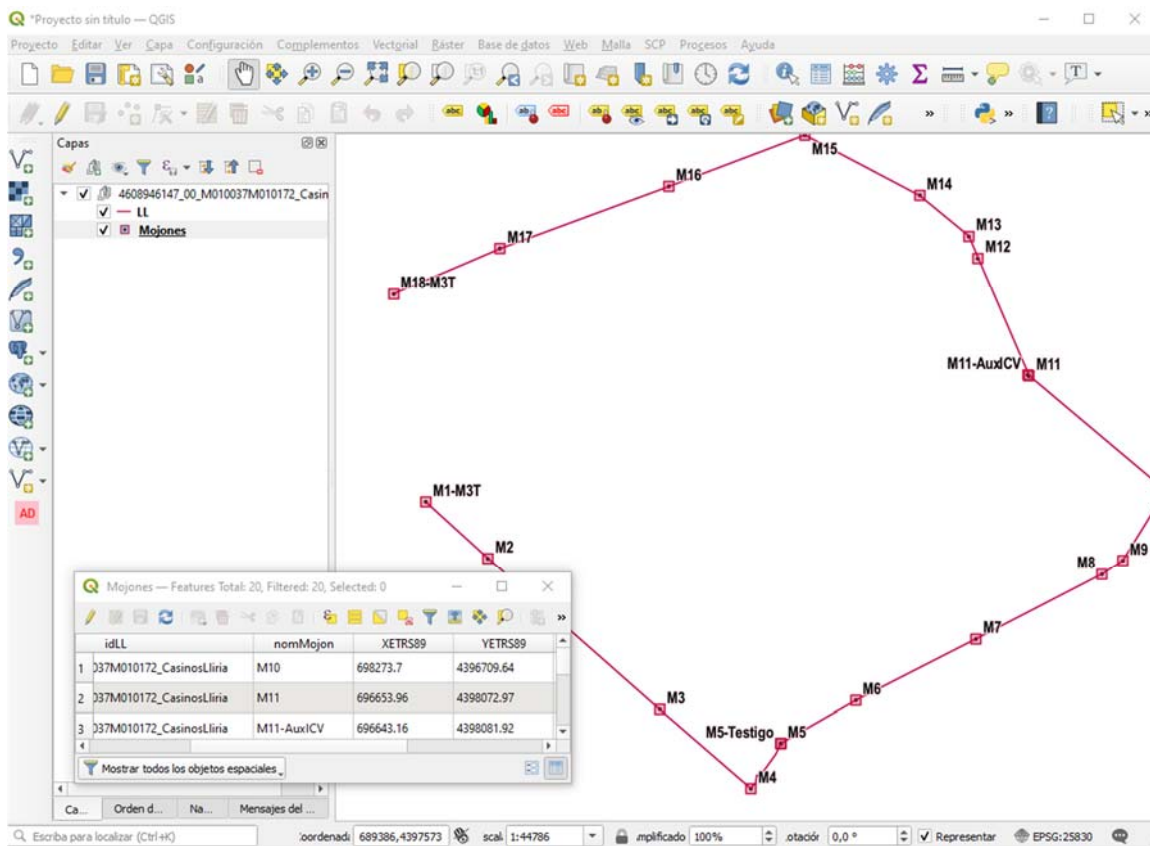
*Proyecto sin título — QGIS

Proyecto Editar Ver Capa Configuración Complementos Vectorial Ráster Base de datos Web Malla SCP Procesos Ayuda

Capas

4608946147_00_M010037M010172_Casin
LL
Mojones

M15
M16
M14
M13
M12
M17
M18-M3T
M11-AuxICV
M11
M1-M3T
M2
M9
M8
M7
M6
M3
M5-Testigo
M5
M4

Mojones — Features Total: 20, Filtered: 20, Selected: 0

| | idLL | nomMojon | XETRS89 | YETRS89 |
|---|---|---|---|---|
| 1 | 037M010172_CasinosLliria | M10 | 698273.7 | 4396709.64 |
| 2 | 037M010172_CasinosLliria | M11 | 696653.96 | 4398072.97 |
| 3 | 037M010172_CasinosLliria | M11-AuxICV | 696643.16 | 4398081.92 |

Mostrar todos los objetos espaciales

Ca... Orden d... Na... Mensajes del ...

Escriba para localizar (Ctrl+K)
oordenad: 689386,4397573
scal: 1:44786
mplificado 100%
otació 0,0 °
Representar
EPSG:25830